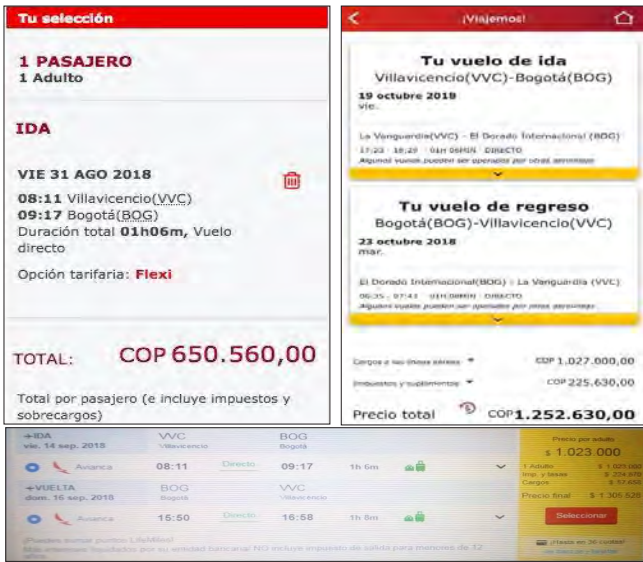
Tu selección

1 PASAJERO
1 Adulto

IDA

VIE 31 AGO 2018

08:11 Villavicencio(VVC)
09:17 Bogotá(BOG)
Duración total 01h06m, Vuelo directo

Opción tarifaria: Flexi

TOTAL: COP 650.560,00

Total por pasajero (e incluye impuestos y sobrecargos)

¡Viajemos!

Tu vuelo de ida
Villavicencio(VVC)-Bogotá(BOG)
19 octubre 2018
vie.

La Vanguardia(VVC) - El Dorado Internacional (BOG)
17:23 - 18:29 | 01H 06MIN | DIRECTO
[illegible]

Tu vuelo de regreso
Bogotá(BOG)-Villavicencio(VVC)
23 octubre 2018
mar.

El Dorado Internacional(BOG) - La Vanguardia (VVC)
06:35 - 07:41 | 01H 06MIN | DIRECTO
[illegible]

Cargos a las líneas aéreas COP 1.027.000,00
Impuestos y suplementos COP 225.630,00

Precio total COP 1.252.630,00

IDA
vie. 14 sep. 2018
VVC
Villavicencio
BOG
Bogotá
Avianca 08:11 Directo 09:17 1h 6m

VUELTA
dom. 16 sep. 2018
BOG
Bogotá
VVC
Villavicencio
Avianca 15:50 Directo 16:58 1h 8m

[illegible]

Precio por adulto
$ 1.023.000
1 Adulto $ 1.023.000
Imp. y tasas $ 224.870
Cargos $ 57.650
Precio final $ 1.305.520
Seleccionar
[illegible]